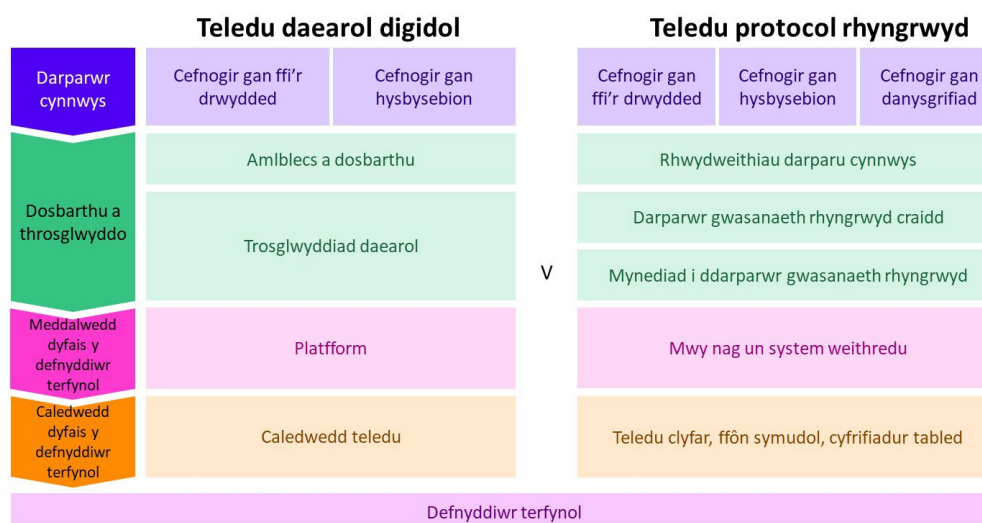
Teledu daearol digidol

Teledu protocol rhyngrwyd

| | Teledu daearol digidol | | | Teledu protocol rhyngrwyd | | |
|---|---|---|---|---|---|---|
| Darparwr cynnwys | Cefnogir gan ffi'r drwydded | Cefnogir gan hysbysebion | | Cefnogir gan ffi'r drwydded | Cefnogir gan hysbysebion | Cefnogir gan danysgrifiad |
| Dosbarthu a throsglwyddo | Amlblecs a dosbarthu | | V | Rhwydweithiau darparu cynnwys | | |
| | Trosglwyddiad daearol | | | Darparwr gwasanaeth rhyngrwyd craidd | | |
| | | | | Mynediad i ddarparwr gwasanaeth rhyngrwyd | | |
| Meddalwedd dyfais y defnyddiwr terfynol | Platfform | | | Mwy nag un system weithredu | | |
| Caledwedd dyfais y defnyddiwr terfynol | Caledwedd teledu | | | Teledu clyfar, ffôn symudol, cyfrifiadur tabled | | |

Defnyddiwr terfynol